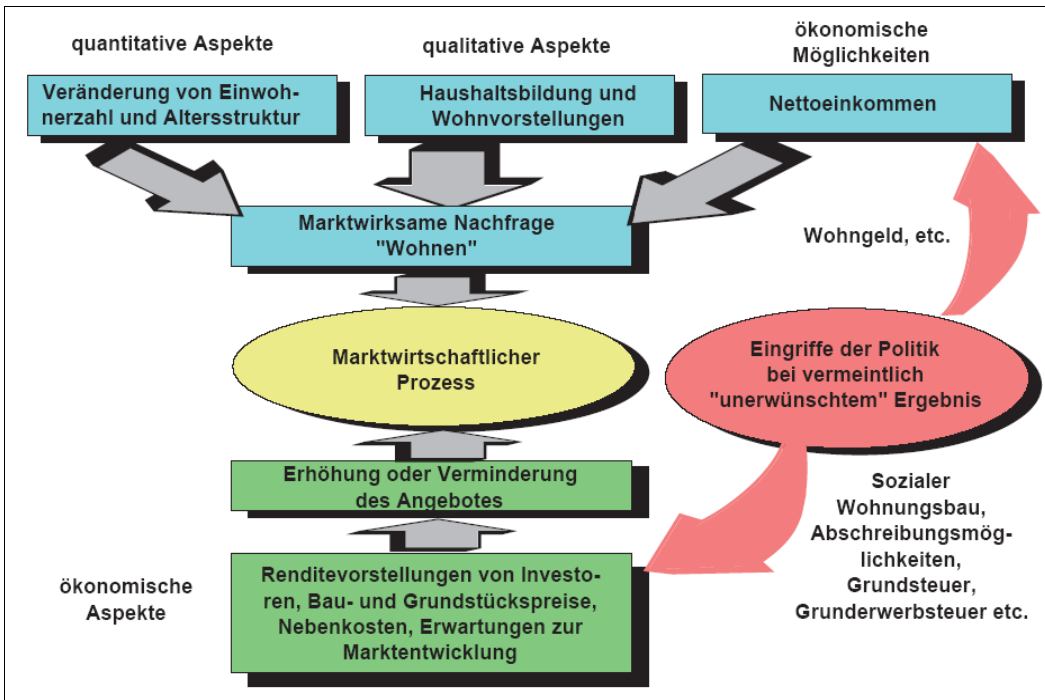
quantitative Aspekte

qualitative Aspekte

ökonomische Möglichkeiten

Veränderung von Einwohnerzahl und Altersstruktur

Haushaltsbildung und Wohnvorstellungen

Nettoeinkommen

Marktwirksame Nachfrage "Wohnen"

Wohngeld, etc.

Marktwirtschaftlicher Prozess

Eingriffe der Politik bei vermeintlich "unerwünschtem" Ergebnis

Erhöhung oder Verminderung des Angebotes

Sozialer Wohnungsbau, Abschreibungsmöglichkeiten, Grundsteuer, Grunderwerbsteuer etc.

ökonomische Aspekte

Renditevorstellungen von Investoren, Bau- und Grundstückspreise, Nebenkosten, Erwartungen zur Marktentwicklung